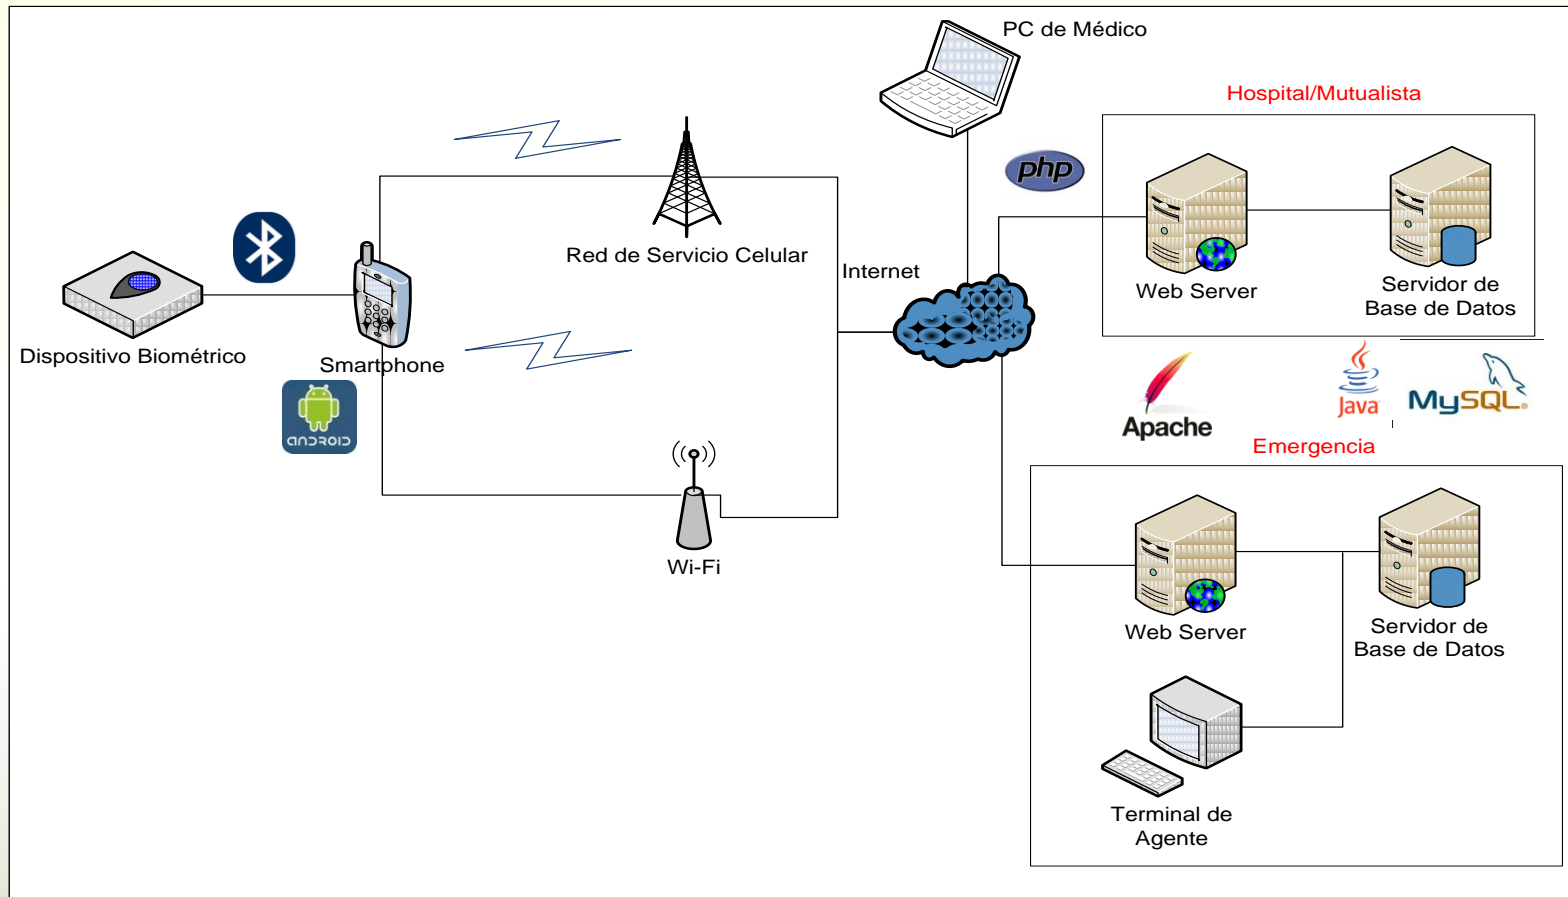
PC de Médico

Hospital/Mutualista

php

Web Server

Servidor de Base de Datos

Red de Servicio Celular

Internet

Dispositivo Biométrico

Smartphone

android

Apache

Java

MySQL

Emergencia

Wi-Fi

Web Server

Servidor de Base de Datos

Terminal de Agente